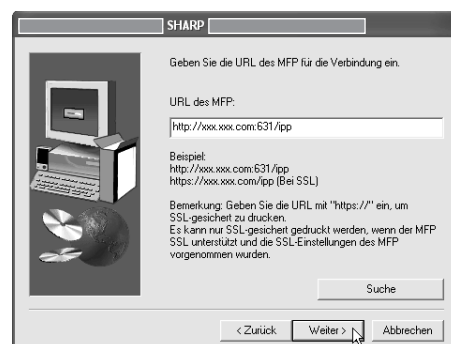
SHARP

Geben Sie die URL des MFP für die Verbindung ein.

URL des MFP:

http://xxx.xxx.com:631/ipp

Beispiel:
http://xxx.xxx.com:631/ipp
https://xxx.xxx.com/ipp (Bei SSL)

Bemerkung: Geben Sie die URL mit "https://" ein, um SSL-gesichert zu drucken.
Es kann nur SSL-gesichert gedruckt werden, wenn der MFP SSL unterstützt und die SSL-Einstellungen des MFP vorgenommen wurden.

Suche

< Zurück
Weiter >
Abbrechen